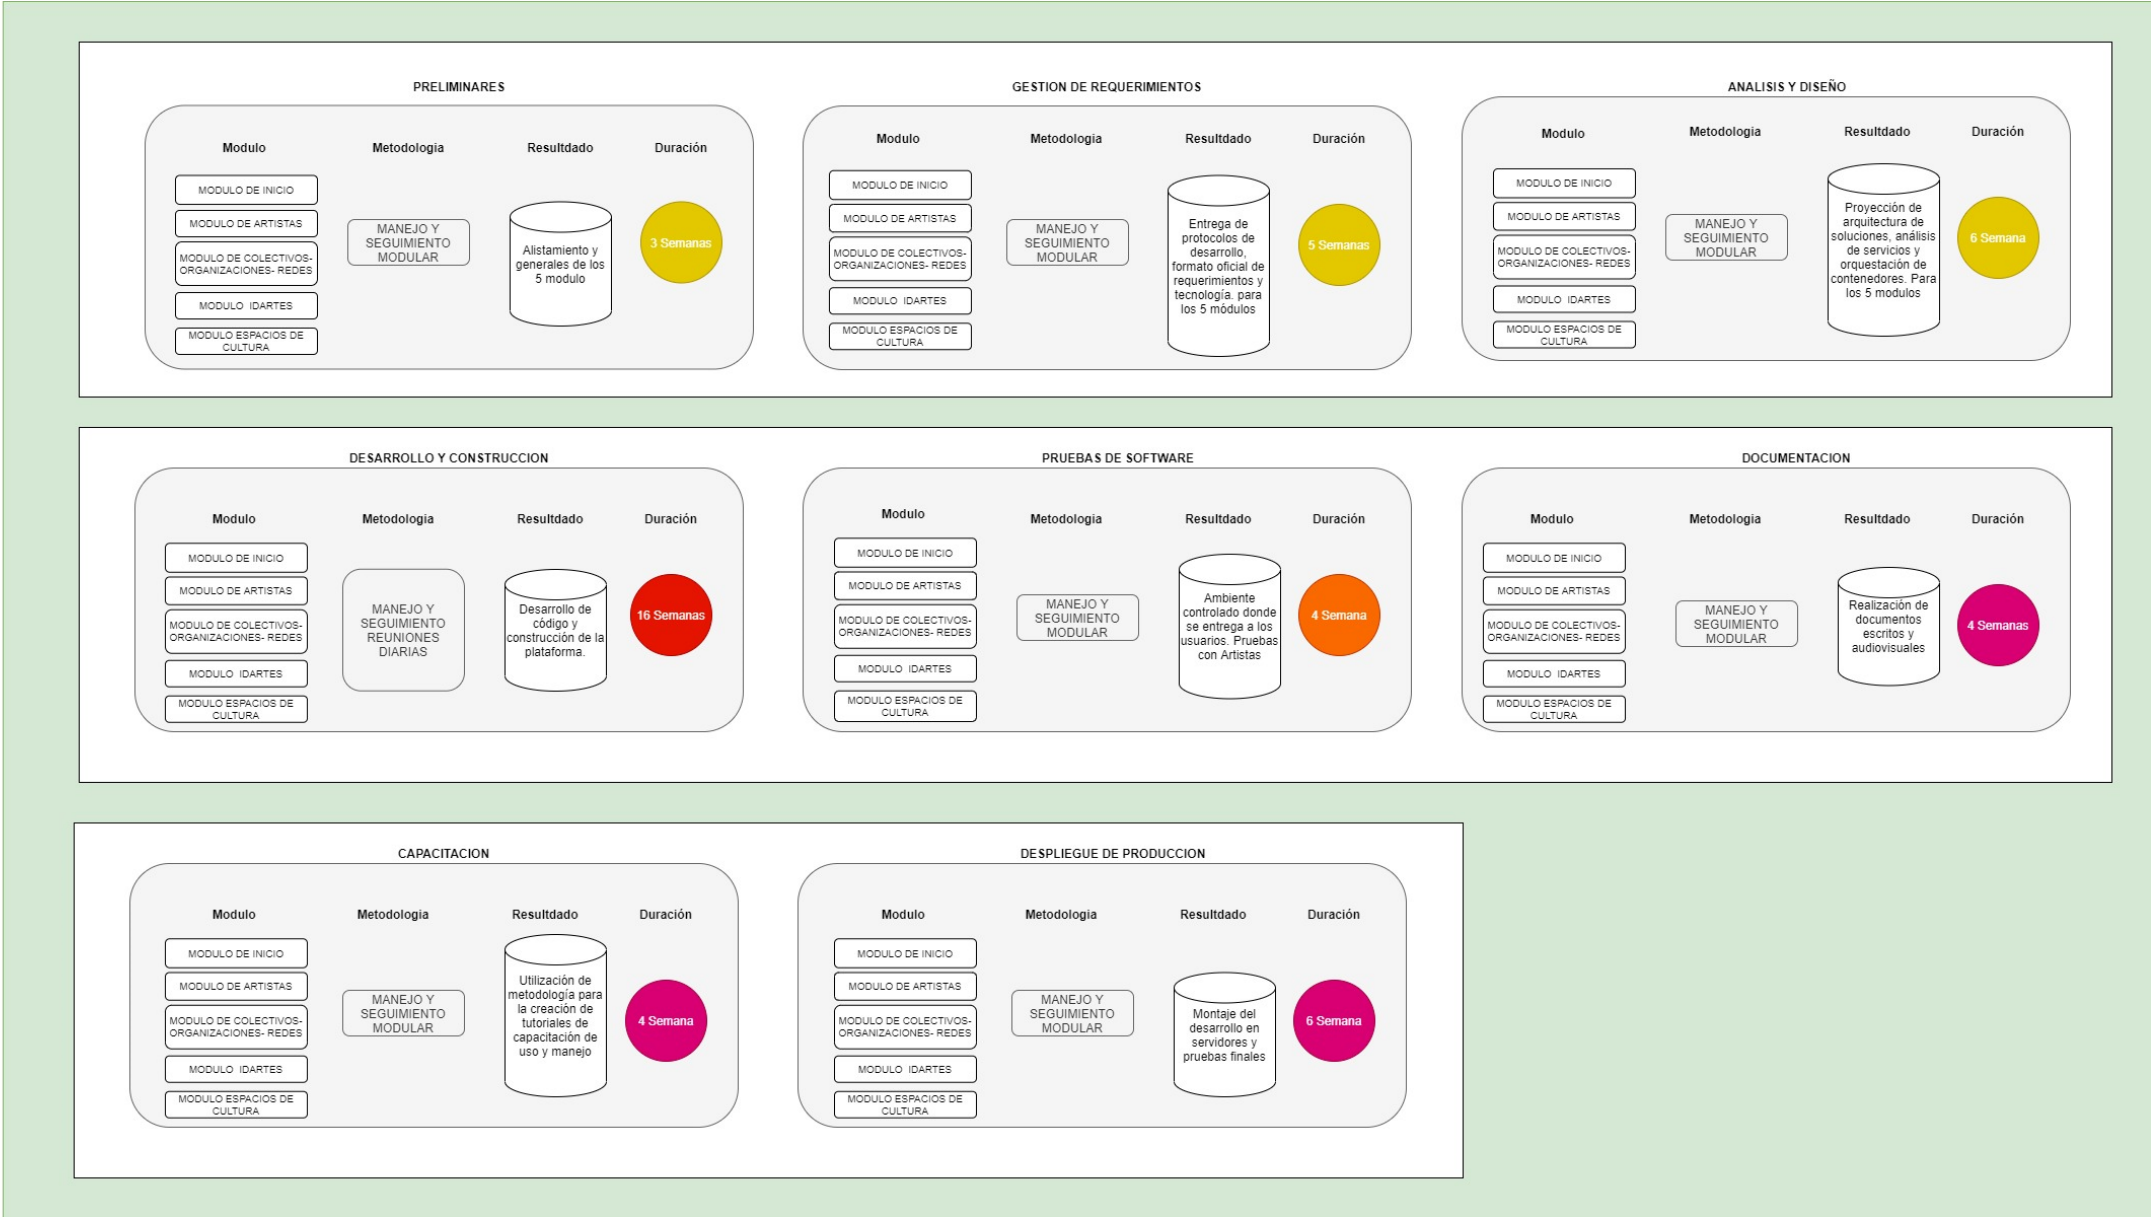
PRELIMINARES

Modulo
Metodologia
Resultdado
Duración

MODULO DE INICIO
MODULO DE ARTISTAS
MODULO DE COLECTIVOS-ORGANIZACIONES- REDES
MODULO IDARTES
MODULO ESPACIOS DE CULTURA

MANEJO Y SEGUIMIENTO MODULAR

Alistamiento y generales de los 5 modulo

3 Semanas

GESTION DE REQUERIMIENTOS

Modulo
Metodologia
Resultdado
Duración

MODULO DE INICIO
MODULO DE ARTISTAS
MODULO DE COLECTIVOS-ORGANIZACIONES- REDES
MODULO IDARTES
MODULO ESPACIOS DE CULTURA

MANEJO Y SEGUIMIENTO MODULAR

Entrega de protocolos de desarrollo, formato oficial de requerimientos y tecnología. para los 5 módulos

5 Semanas

ANALISIS Y DISEÑO

Modulo
Metodologia
Resultdado
Duración

MODULO DE INICIO
MODULO DE ARTISTAS
MODULO DE COLECTIVOS-ORGANIZACIONES- REDES
MODULO IDARTES
MODULO ESPACIOS DE CULTURA

MANEJO Y SEGUIMIENTO MODULAR

Proyección de arquitectura de soluciones, análisis de servicios y orquestación de contenedores. Para los 5 modulos

6 Semana

DESARROLLO Y CONSTRUCCION

Modulo
Metodologia
Resultdado
Duración

MODULO DE INICIO
MODULO DE ARTISTAS
MODULO DE COLECTIVOS-ORGANIZACIONES- REDES
MODULO IDARTES
MODULO ESPACIOS DE CULTURA

MANEJO Y SEGUIMIENTO REUNIONES DIARIAS

Desarrollo de código y construcción de la plataforma.

16 Semanas

PRUEBAS DE SOFTWARE

Modulo
Metodologia
Resultdado
Duración

MODULO DE INICIO
MODULO DE ARTISTAS
MODULO DE COLECTIVOS-ORGANIZACIONES- REDES
MODULO IDARTES
MODULO ESPACIOS DE CULTURA

MANEJO Y SEGUIMIENTO MODULAR

Ambiente controlado donde se entrega a los usuarios. Pruebas con Artistas

4 Semana

DOCUMENTACION

Modulo
Metodologia
Resultdado
Duración

MODULO DE INICIO
MODULO DE ARTISTAS
MODULO DE COLECTIVOS-ORGANIZACIONES- REDES
MODULO IDARTES
MODULO ESPACIOS DE CULTURA

MANEJO Y SEGUIMIENTO MODULAR

Realización de documentos escritos y audiovisuales

4 Semanas

CAPACITACION

Modulo
Metodologia
Resultdado
Duración

MODULO DE INICIO
MODULO DE ARTISTAS
MODULO DE COLECTIVOS-ORGANIZACIONES- REDES
MODULO IDARTES
MODULO ESPACIOS DE CULTURA

MANEJO Y SEGUIMIENTO MODULAR

Utilización de metodología para la creación de tutoriales de capacitación de uso y manejo

4 Semana

DESPLIEGUE DE PRODUCCION

Modulo
Metodologia
Resultdado
Duración

MODULO DE INICIO
MODULO DE ARTISTAS
MODULO DE COLECTIVOS-ORGANIZACIONES- REDES
MODULO IDARTES
MODULO ESPACIOS DE CULTURA

MANEJO Y SEGUIMIENTO MODULAR

Montaje del desarrollo en servidores y pruebas finales

6 Semana